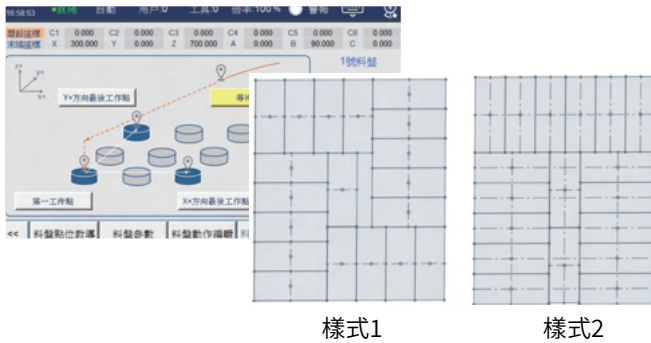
16:58:53 自動 用戶:0 工具:0 倍率:100% 警報

關節座標 C1 0.000 C2 0.000 C3 0.000 C4 0.000 C5 0.000 C6 0.000
末端座標 X 300.000 Y 0.000 Z 700.000 A 0.000 B 90.000 C 0.000

1號料盤

Y+方向最後工作點

第一工作點

X+方向最後工作點

<< 料盤點位教導 料盤參數 料盤動作編輯

樣式1

樣式2